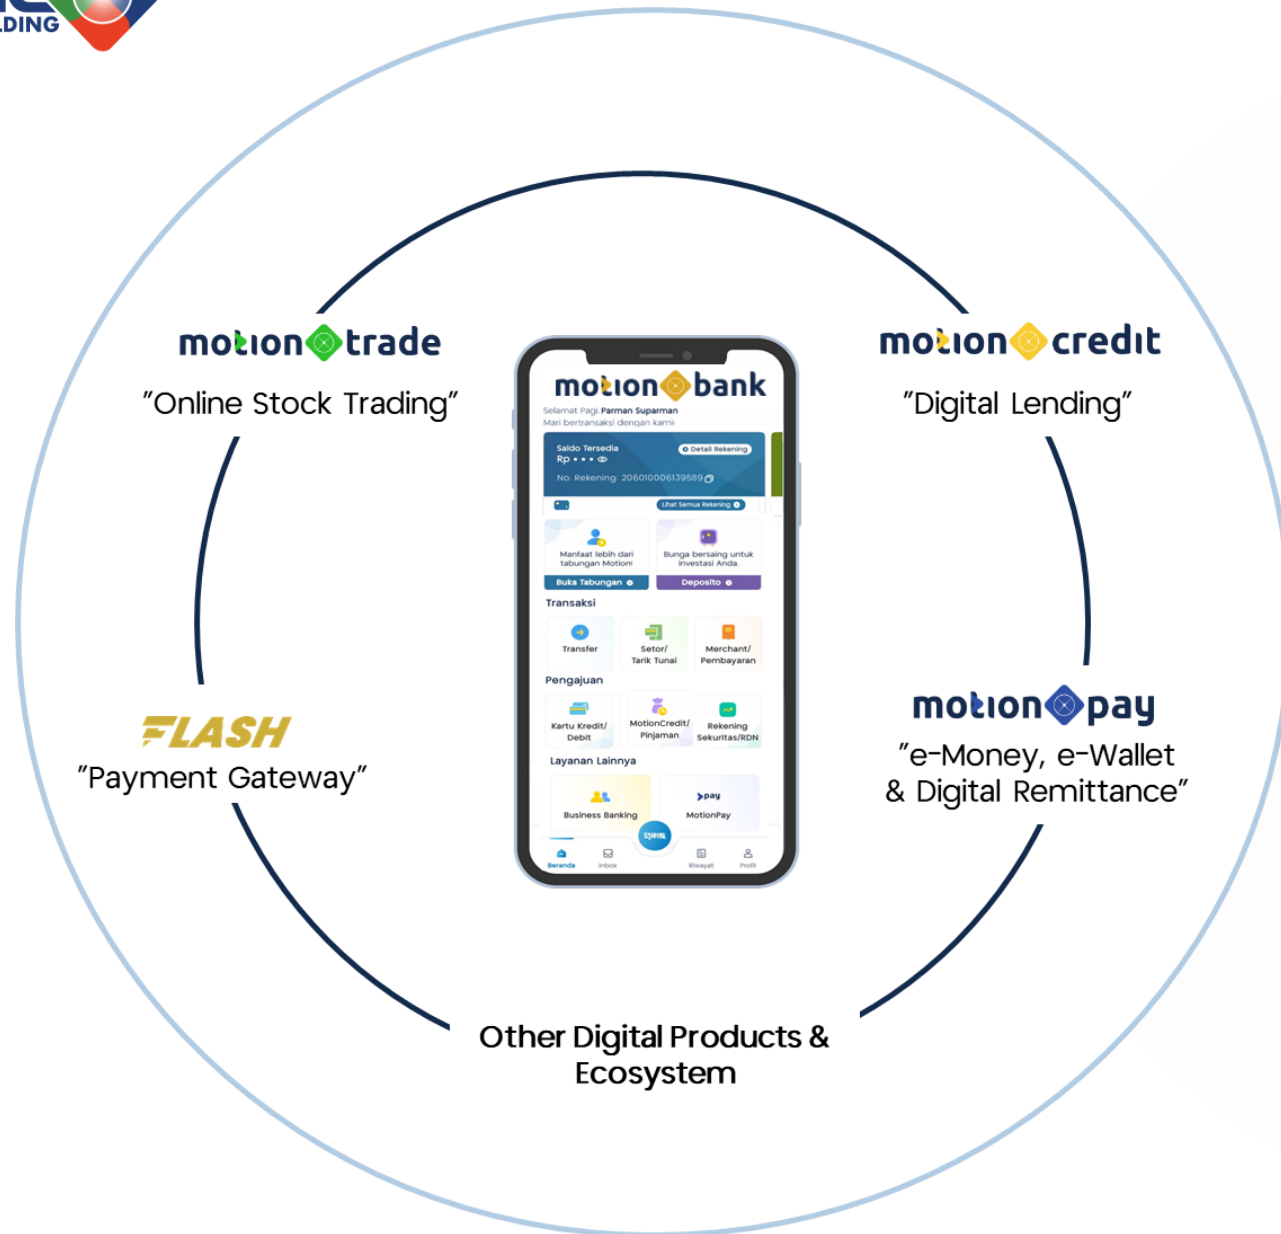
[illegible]LDING

motion trade
"Online Stock Trading"

motion credit
"Digital Lending"

motion bank
Selamat Pagi, Parman Suparman
Mari bertransaksi dengan kami
Saldo Tersedia
Rp • • •
Detail Rekening
No. Rekening: 206010006139569
Lihat Semua Rekening
Manfaat lebih dari tabungan Motion!
Buka Tabungan
Bunga bersaing untuk investasi Anda.
Deposito
Transaksi
Transfer
Setor/ Tarik Tunai
Merchant/ Pembayaran
Pengajuan
Kartu Kredit/ Debit
MotionCredit/ Pinjaman
Rekening Sekuritas/RDN
Layanan Lainnya
Business Banking
pay
MotionPay
QRIS
Beranda
Inbox
Riwayat
Profil

FLASH
"Payment Gateway"

motion pay
"e-Money, e-Wallet & Digital Remittance"

Other Digital Products & Ecosystem